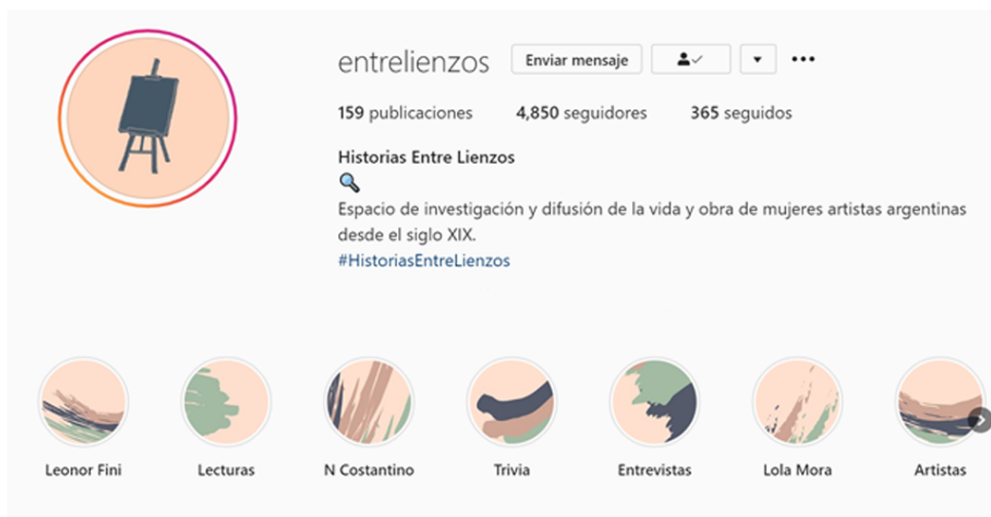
entrelienzos Enviar mensaje

159 publicaciones 4,850 seguidores 365 seguidos

Historias Entre Lienzos
🔍
Espacio de investigación y difusión de la vida y obra de mujeres artistas argentinas desde el siglo XIX.
#HistoriasEntreLienzos

Leonor Fini Lecturas N Costantino Trivia Entrevistas Lola Mora Artistas